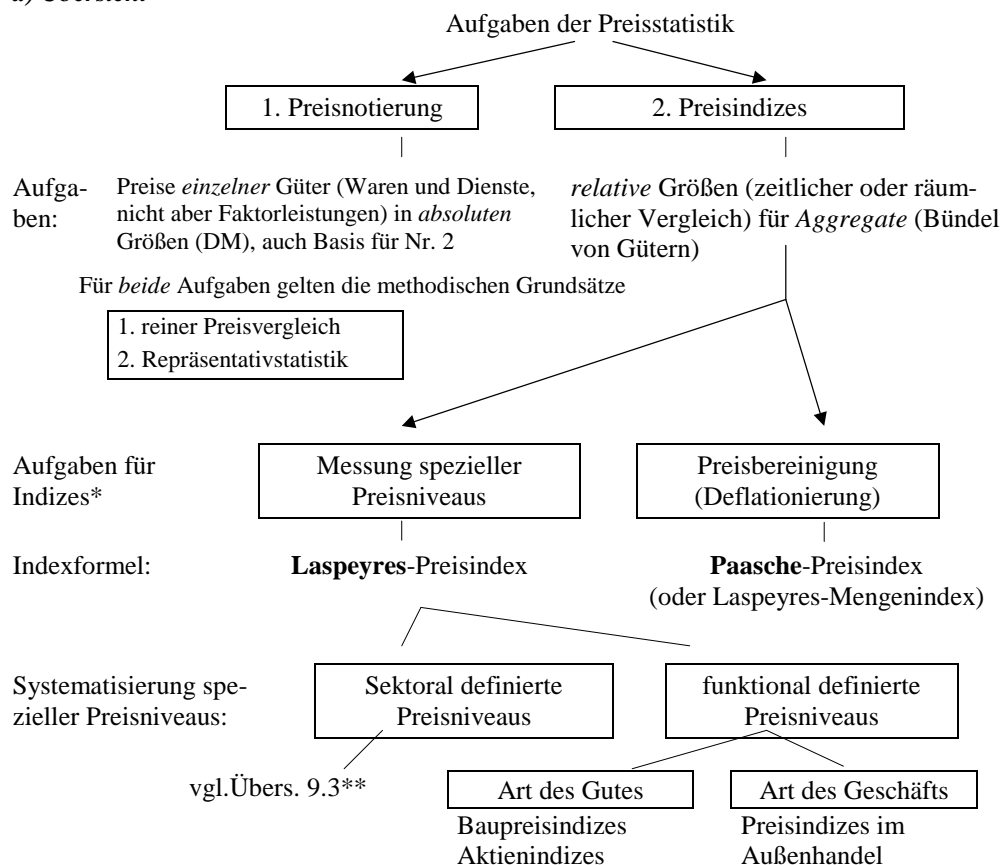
a) Übersicht

Aufgaben der Preisstatistik

1. Preisnotierung

2. Preisindizes

Aufgaben: Preise *einzelner* Güter (Waren und Dienste, nicht aber Faktorleistungen) in *absoluten* Größen (DM), auch Basis für Nr. 2

*relative* Größen (zeitlicher oder räumlicher Vergleich) für *Aggregate* (Bündel von Gütern)

Für *beide* Aufgaben gelten die methodischen Grundsätze

1. reiner Preisvergleich
2. Repräsentativstatistik

Aufgaben für Indizes*

Messung spezieller Preisniveaus

Preisbereinigung (Deflationierung)

Indexformel:

**Laspeyres**-Preisindex

**Paasche**-Preisindex (oder Laspeyres-Mengenindex)

Systematisierung spezieller Preisniveaus:

Sektoral definierte Preisniveaus

funktional definierte Preisniveaus

vgl.Übers. 9.3**

Art des Gutes

Baupreisindizes
Aktienindizes

Art des Geschäfts

Preisindizes im Außenhandel